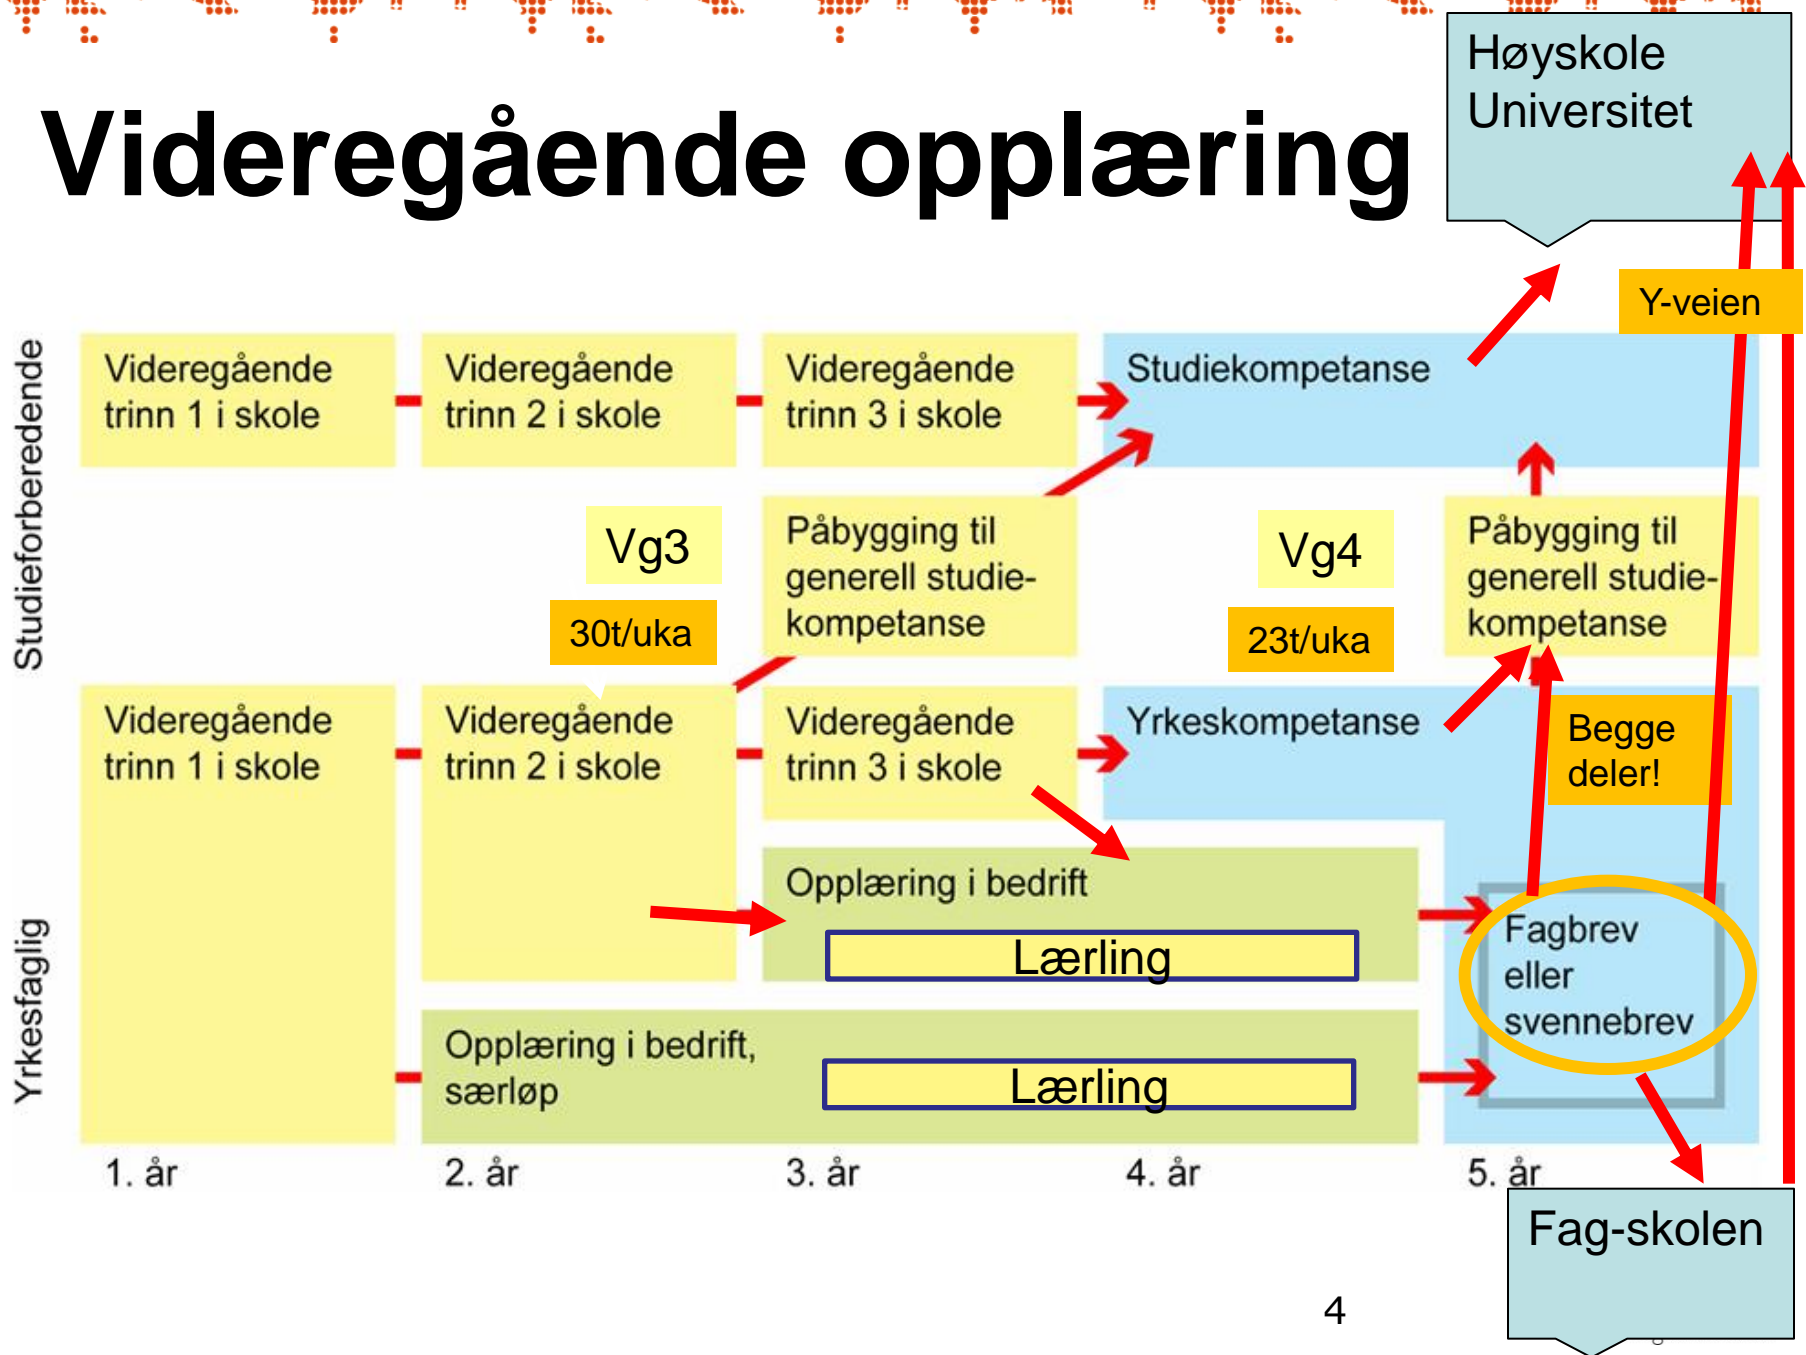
Videregående opplæring

Høyskole
Universitet

Y-veien

Studieforberedende

Videregående trinn 1 i skole

Videregående trinn 2 i skole

Videregående trinn 3 i skole

Studiekompetanse

Vg3

30t/uka

Påbygging til generell studiekompetanse

Vg4

23t/uka

Påbygging til generell studiekompetanse

Yrkesfaglig

Videregående trinn 1 i skole

Videregående trinn 2 i skole

Videregående trinn 3 i skole

Yrkeskompetanse

Begge deler!

Opplæring i bedrift

Lærling

Fagbrev eller svennebrev

Opplæring i bedrift, særløp

Lærling

1. år

2. år

3. år

4. år

5. år

Fag-skolen

4